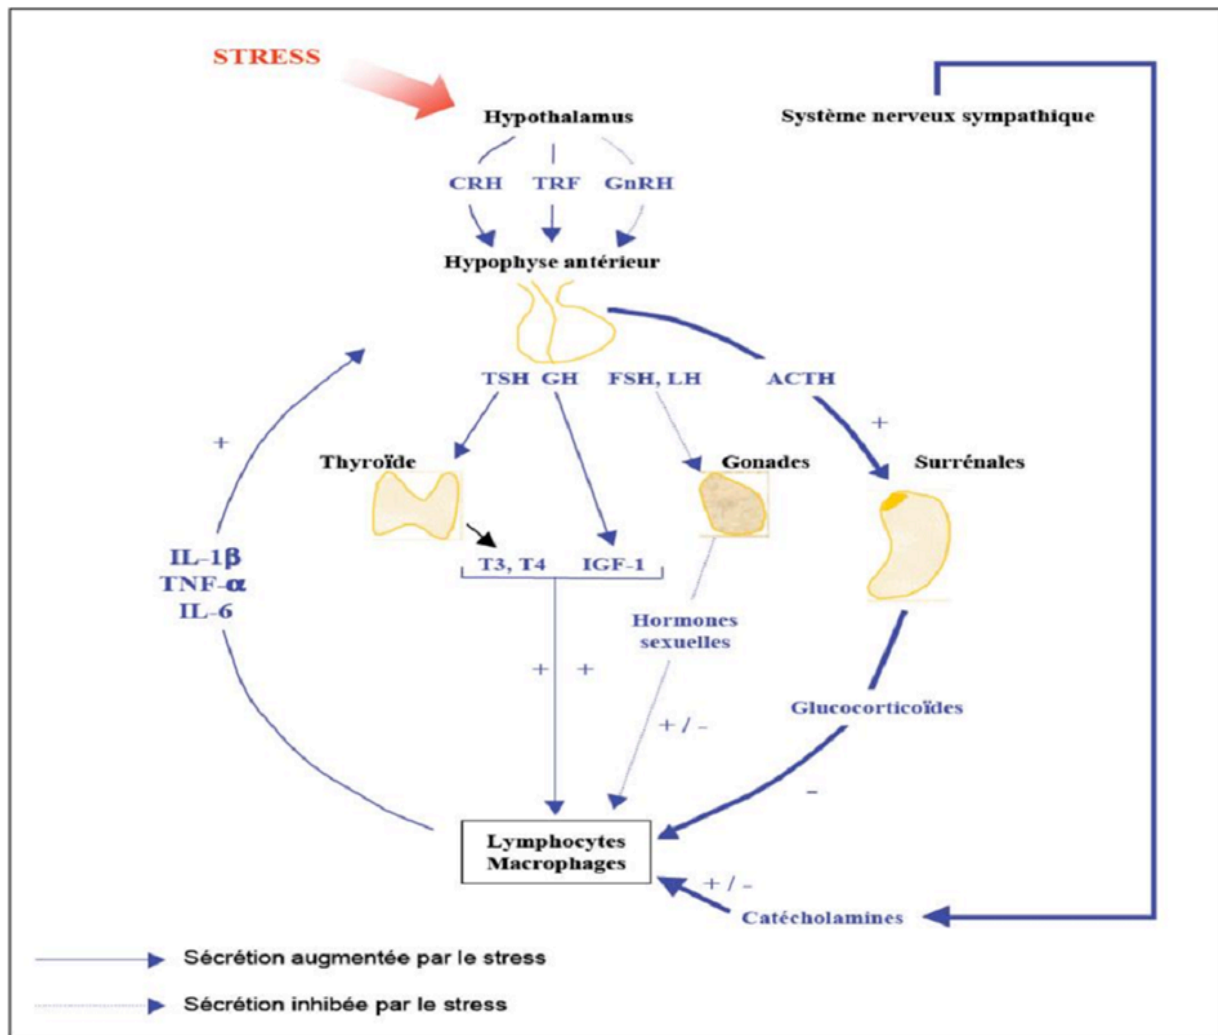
STRESS

Hypothalamus

Système nerveux sympathique

CRH TRF GnRH

Hypophyse antérieur

TSH GH FSH, LH ACTH

+

+

Thyroïde

Gonades

Surrénales

IL-1β
TNF-α
IL-6

T3, T4 IGF-1

Hormones sexuelles

+ +

+ / -

Glucocorticoïdes

-

Lymphocytes
Macrophages

+ / -

Catécholamines

Sécrétion augmentée par le stress

Sécrétion inhibée par le stress